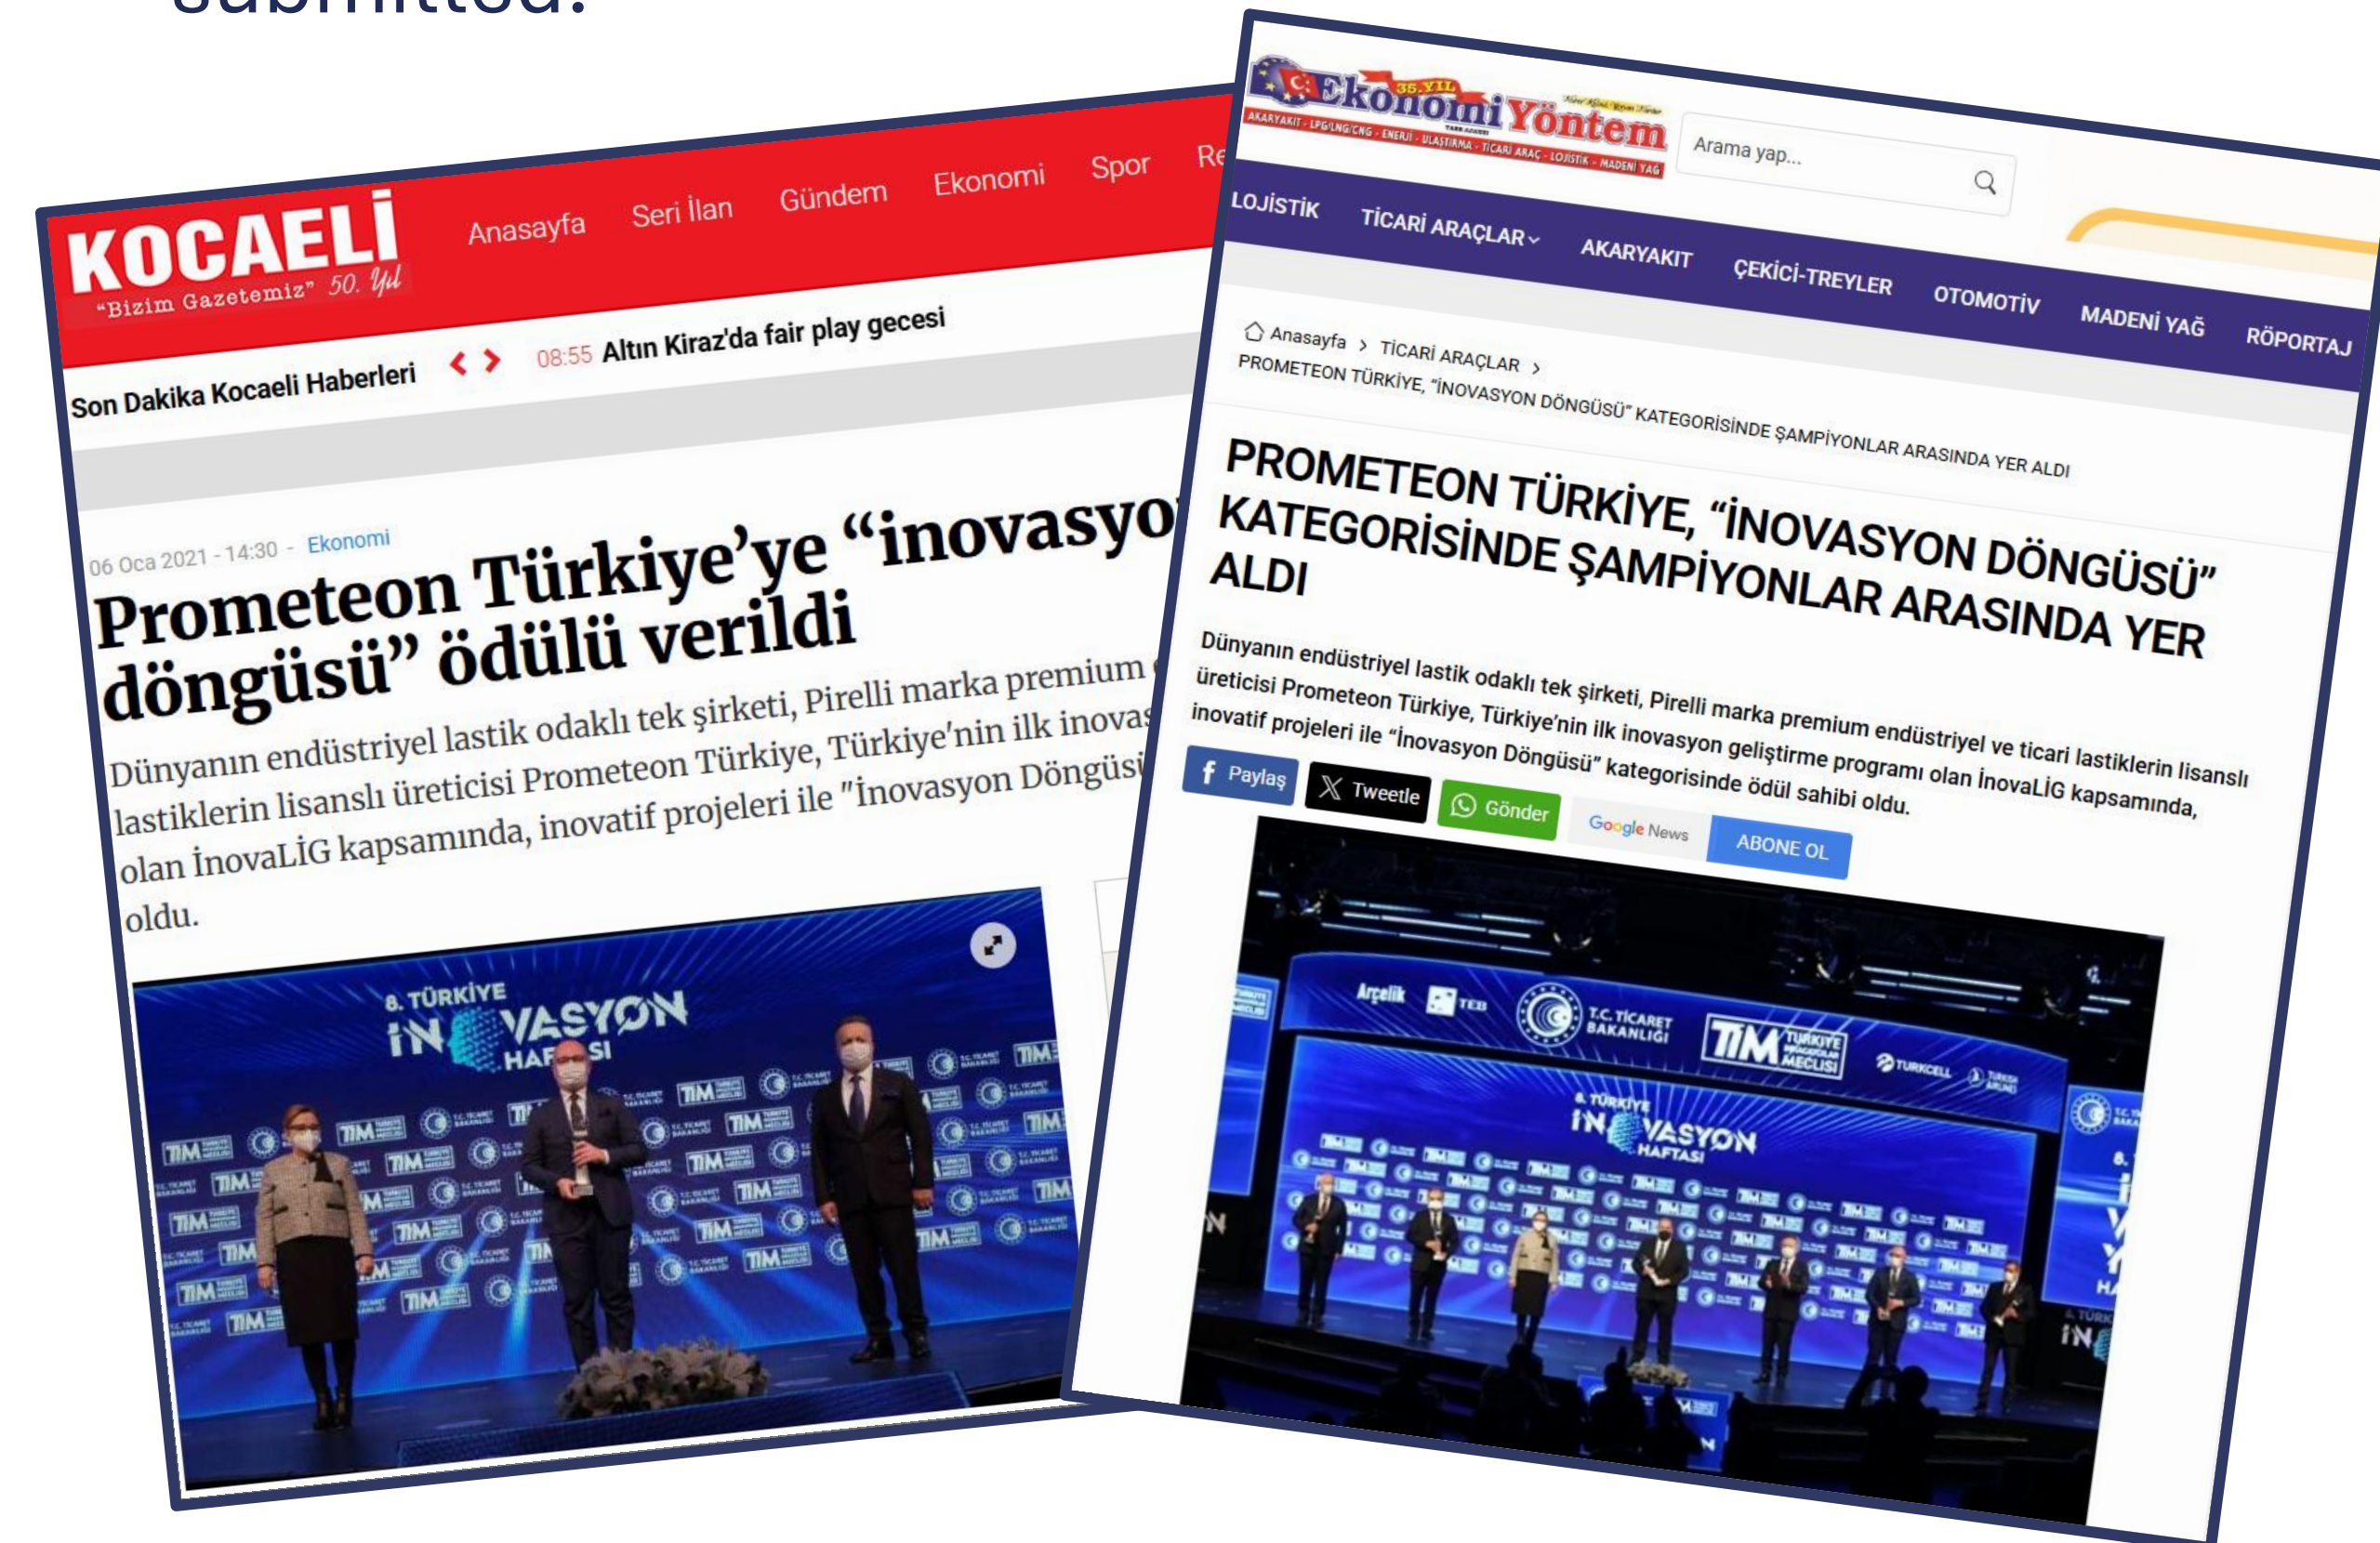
submitted:

KOCAELİ "Bizim Gazetemiz" 50. Yıl

Anasayfa Seri İlan Gündem Ekonomi Spor Re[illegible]

Son Dakika Kocaeli Haberleri 08:55 Altın Kiraz'da fair play gecesi

06 Oca 2021 - 14:30 - Ekonomi

Prometeon Türkiye'ye "inovasyo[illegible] döngüsü" ödülü verildi

Dünyanın endüstriyel lastik odaklı tek şirketi, Pirelli marka premium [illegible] lastiklerin lisanslı üreticisi Prometeon Türkiye, Türkiye'nin ilk inovas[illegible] olan İnovaLİG kapsamında, inovatif projeleri ile "İnovasyon Döngüsü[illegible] oldu.

8. TÜRKİYE İNOVASYON HAFTASI

TİM

35. YIL Ekonomi Yöntem

AKARYAKIT - LPG/LNG/CNG - ENERJİ - ULAŞTIRMA - TİCARİ ARAÇ - LOJİSTİK - MADENİ YAĞ

Arama yap...

LOJİSTİK TİCARİ ARAÇLAR AKARYAKIT ÇEKİCİ-TREYLER OTOMOTİV MADENİ YAĞ RÖPORTAJ

Anasayfa > TİCARİ ARAÇLAR > PROMETEON TÜRKİYE, "İNOVASYON DÖNGÜSÜ" KATEGORİSİNDE ŞAMPİYONLAR ARASINDA YER ALDI

PROMETEON TÜRKİYE, "İNOVASYON DÖNGÜSÜ" KATEGORİSİNDE ŞAMPİYONLAR ARASINDA YER ALDI

Dünyanın endüstriyel lastik odaklı tek şirketi, Pirelli marka premium endüstriyel ve ticari lastiklerin lisanslı üreticisi Prometeon Türkiye, Türkiye'nin ilk inovasyon geliştirme programı olan İnovaLİG kapsamında, inovatif projeleri ile "İnovasyon Döngüsü" kategorisinde ödül sahibi oldu.

Paylaş Tweetle Gönder Google News ABONE OL

Arçelik TEB T.C. TİCARET BAKANLIĞI TİM TÜRKİYE İHRACATÇILAR MECLİSİ TURKCELL

8. TÜRKİYE İNOVASYON HAFTASI